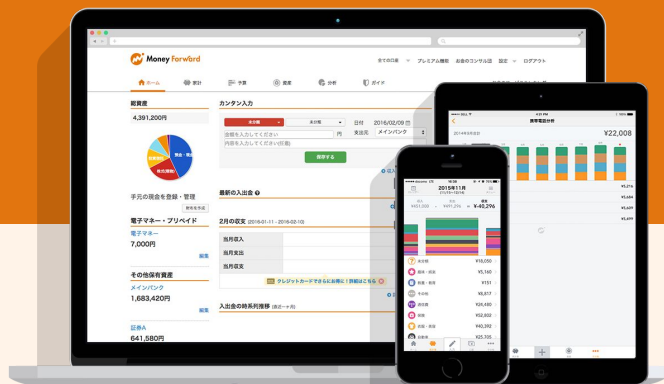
Money Forward

すべての口座 プレミアム機能 お金のコンサル診断 設定 ログアウト

ホーム 家計 予算 資産 分析 ガイド

総資産
4,391,200円

現金・預金
株式(現物)
投資信託

手元の現金を登録・管理

電子マネー・プリペイド
電子マネー
7,000円
編集

その他保有資産
メインバンク
1,683,420円
編集

証券A
641,580円

カンタン入力
支出
日付 2016/02/09
円
支出元 メインバンク
金額を入力してください
内容を入力してください(任意)
保存する

最新の入出金

2月の収支 (2016-01-11 - 2016-02-10)

| 当月収入 | |
|---|---|
| 当月支出 | |
| 当月収支 | |

クレジットカードでさらに自動に！詳細はこちら

入出金の時系列推移

携帯電話料金

¥22,008

2015年11月

¥401,000 ¥191,294 ¥40,296

食費
¥16,050
¥5,160
¥151
¥6,817
¥26,480
¥52,932
¥40,292
¥25,705